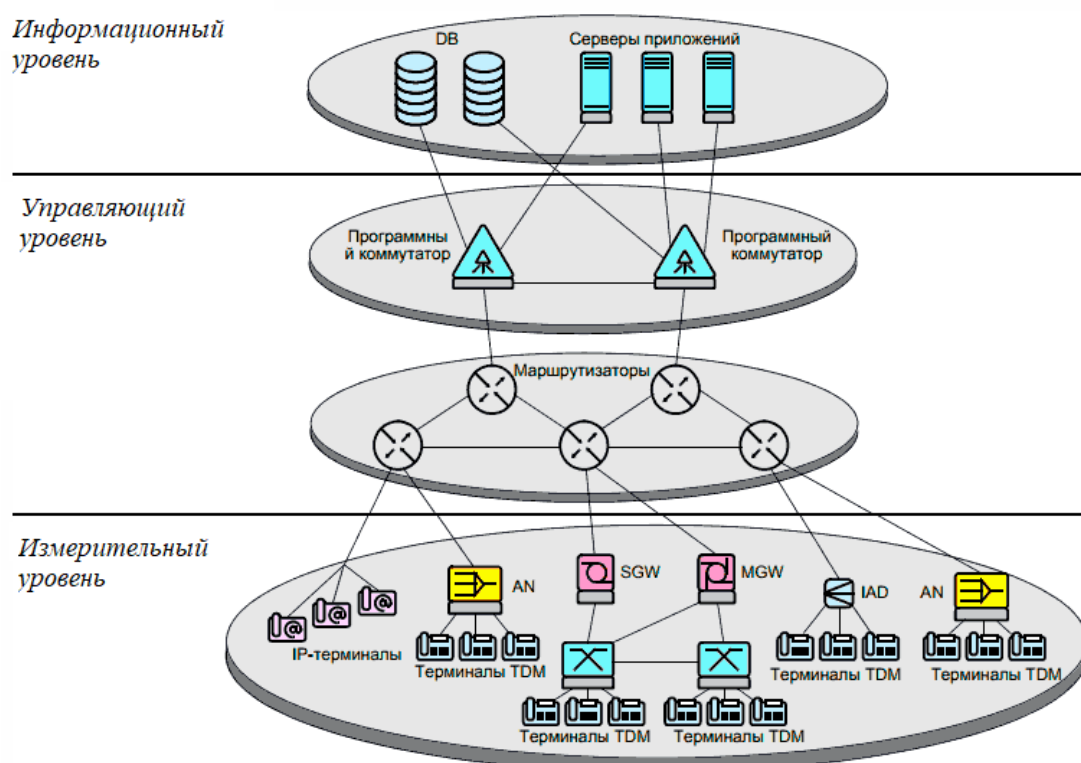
Информационный уровень

DB

Серверы приложений

Управляющий уровень

Программны й коммутатор

Программный коммутатор

Маршрутизаторы

Измерительный уровень

AN

SGW

MGW

IAD

AN

IP-терминалы

Терминалы TDM

Терминалы TDM

Терминалы TDM

Терминалы TDM

Терминалы TDM